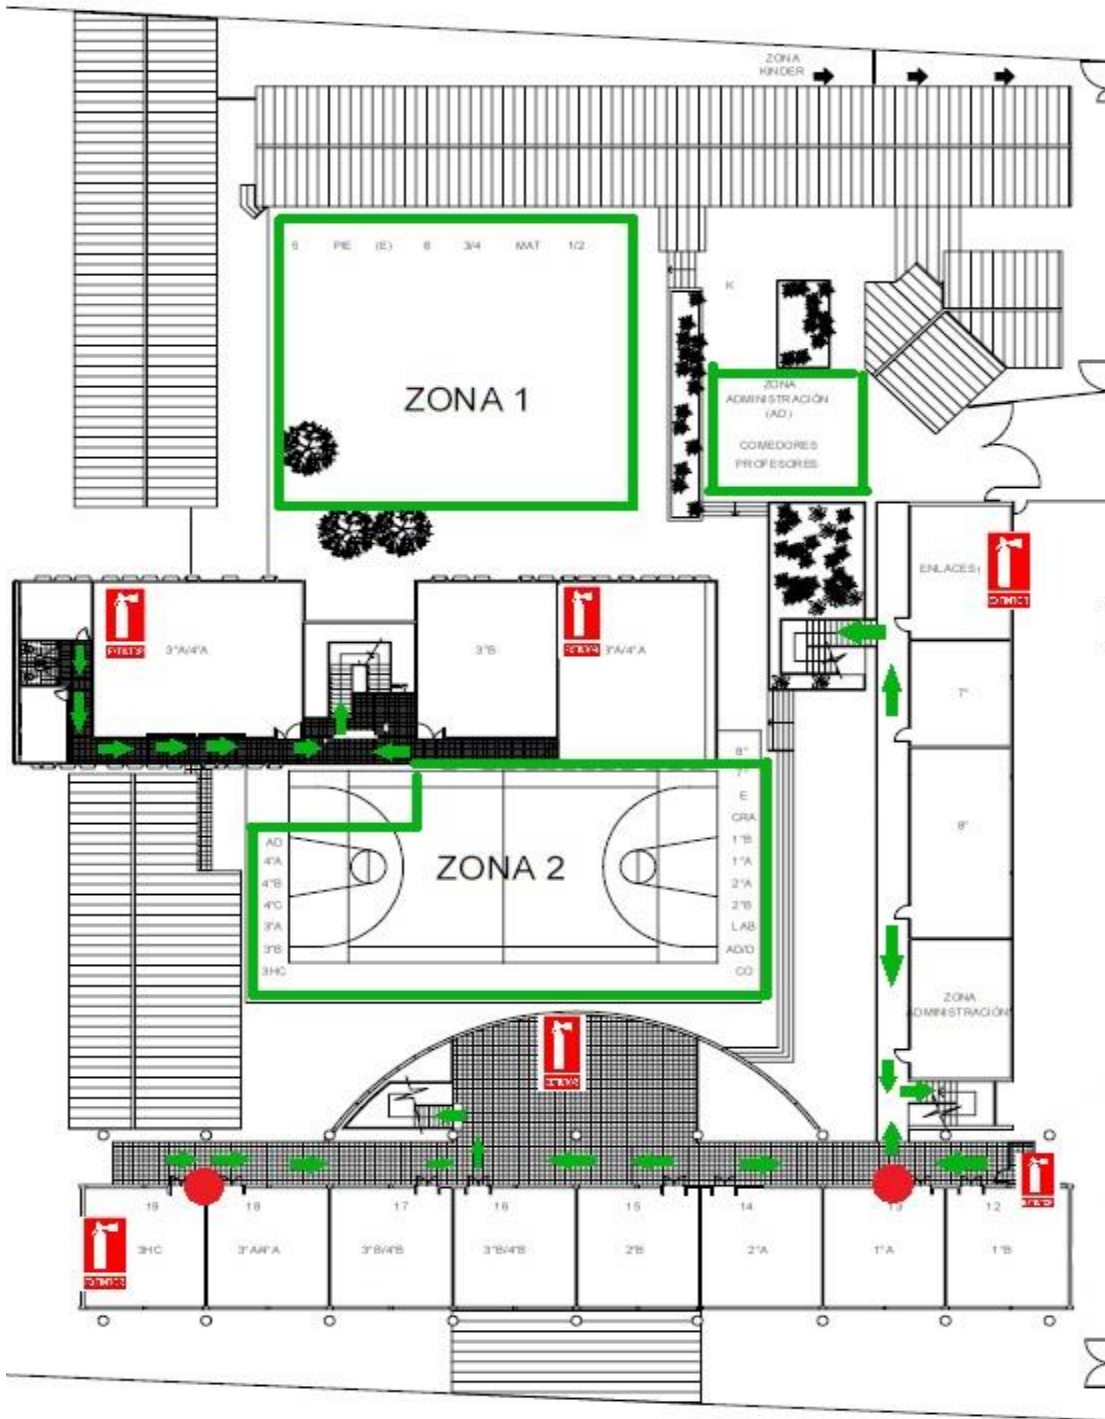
ZONA KINDER

5 PIE (E) 6 3/4 MAT 1/2

K

ZONA 1

ZONA ADMINISTRACIÓN (AD)

COMEDORES PROFESORES

ENLACES

3°A/4°A

3°B

3°A/4°A

7°

8°

8°
7°
E
CRA
1°B
1°A
2°A
2°B
LAB
AD/D
CO

AD
4°A
4°B
4°C
3°A
3°B
3HC

ZONA 2

ZONA ADMINISTRACIÓN

19 18 17 16 15 14 13 12

3HC 3°A/4°A 3°B/4°B 3°B/4°B 2°B 2°A 1°A 1°B